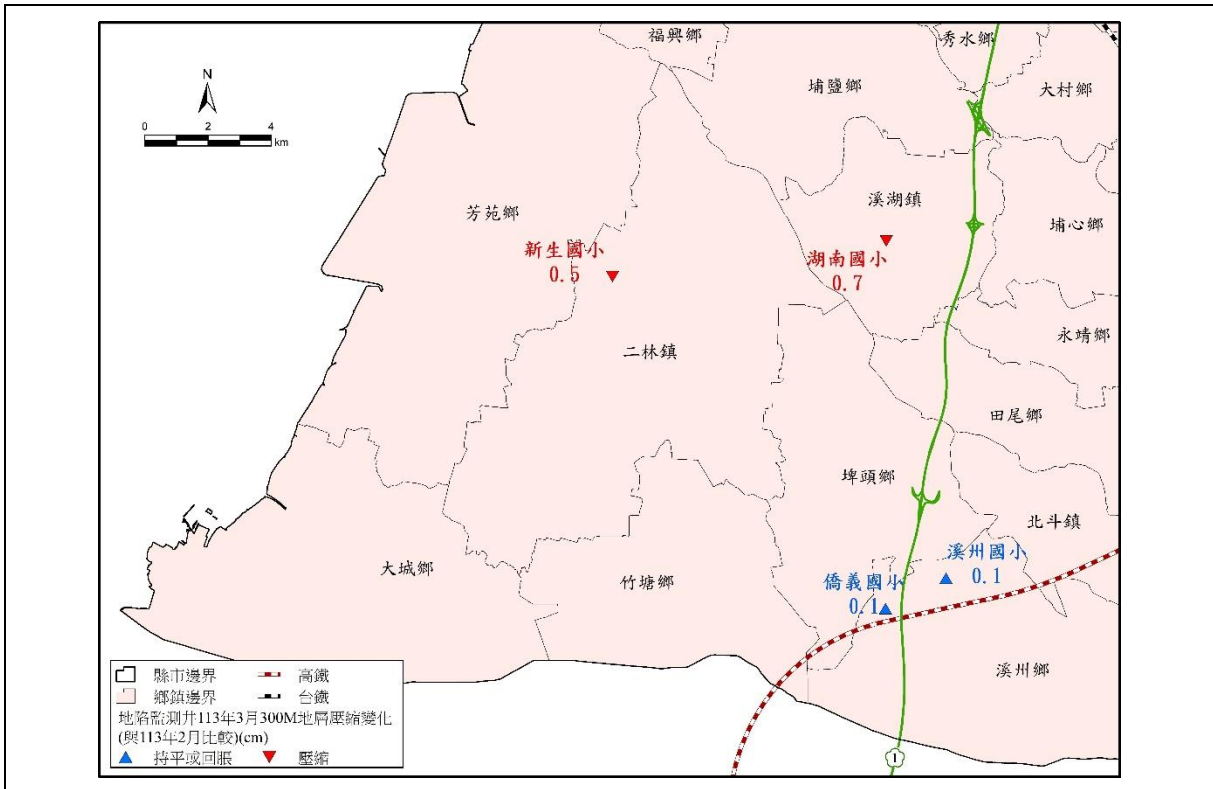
福興鄉
秀水鄉
N
0 2 4
km
埔鹽鄉
大村鄉
溪湖鎮
芳苑鄉
埔心鄉
新生國小
0.5
湖南國小
0.7
永靖鄉
二林鎮
田尾鄉
埤頭鄉
北斗鎮
溪州國小
0.1
大城鄉
竹塘鄉
僑義國小
0.1
溪州鄉
1
縣市邊界
鄉鎮邊界
高鐵
台鐵
地陷監測井113年3月300M地層壓縮變化
(與113年2月比較)(cm)
持平或回脹
壓縮